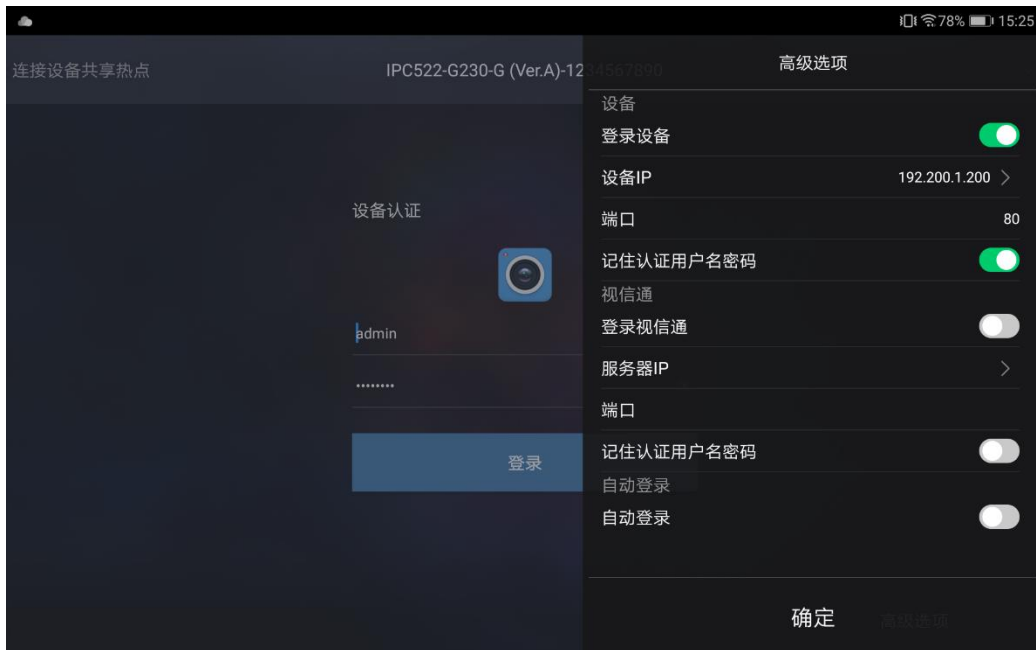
78% 15:25

连接设备共享热点

IPC522-G230-G (Ver.A)-12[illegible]

设备认证

admin

••••••••

登录

高级选项

设备

登录设备

设备IP

192.200.1.200

端口

80

记住认证用户名密码

视信通

登录视信通

服务器IP

端口

记住认证用户名密码

自动登录

自动登录

确定